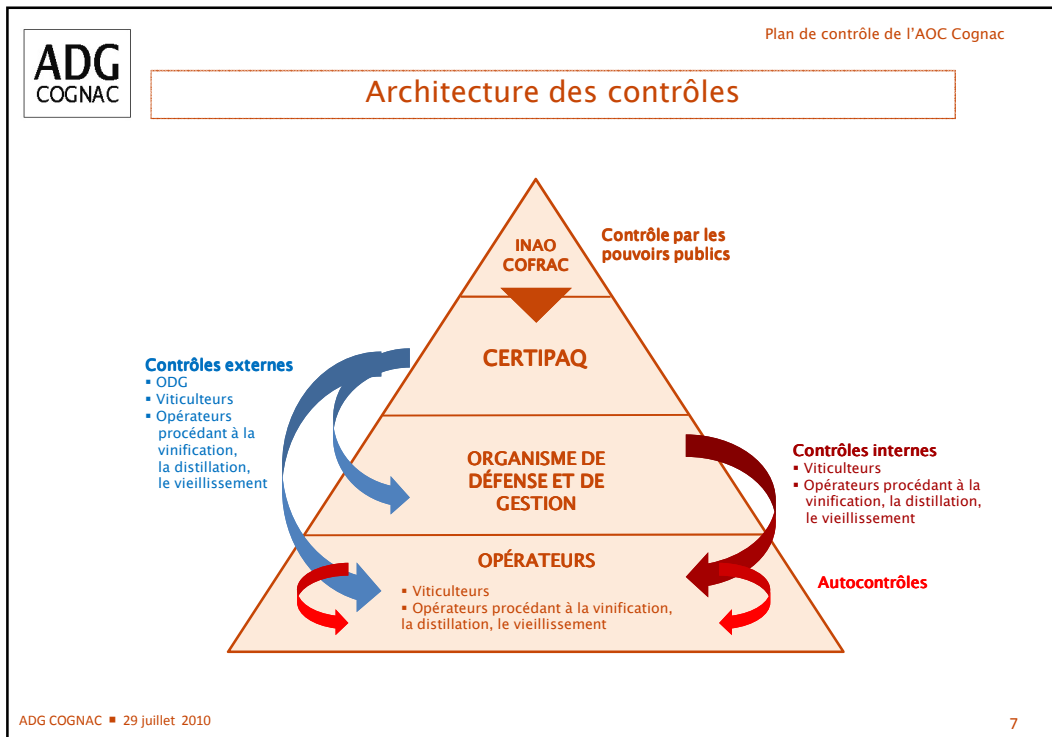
Plan de contrôle de l'AOC Cognac

ADG
COGNAC

Architecture des contrôles

INAO
COFRAC

Contrôle par les pouvoirs publics

CERTIPAQ

Contrôles externes
▪ ODG
▪ Viticulteurs
▪ Opérateurs procédant à la vinification, la distillation, le vieillissement

ORGANISME DE DÉFENSE ET DE GESTION

Contrôles internes
▪ Viticulteurs
▪ Opérateurs procédant à la vinification, la distillation, le vieillissement

OPÉRATEURS
▪ Viticulteurs
▪ Opérateurs procédant à la vinification, la distillation, le vieillissement

Autocontrôles

ADG COGNAC ▪ 29 juillet 2010

7